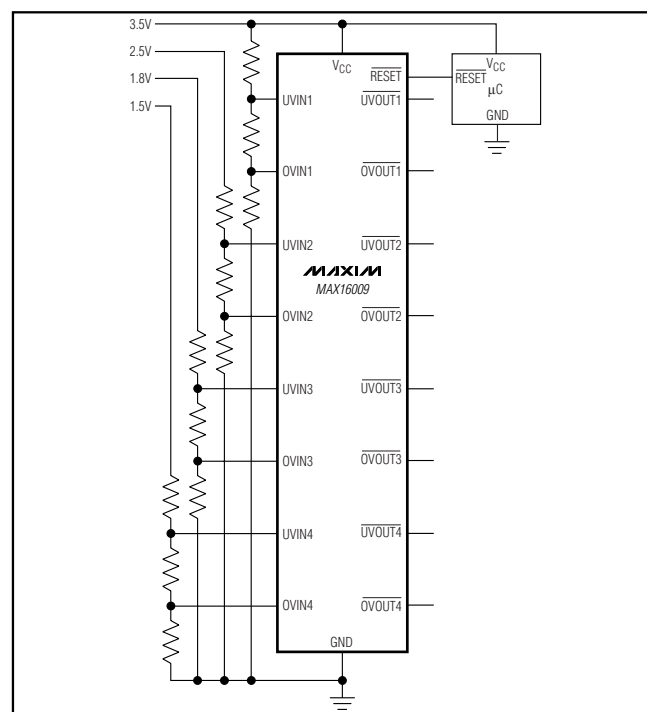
3.5V
2.5V
1.8V
1.5V

$V_{CC}$
$\overline{RESET}$
$\overline{RESET}$
$V_{CC}$
μC
GND

UVIN1
$\overline{UVOUT1}$
OVIN1
$\overline{OVOUT1}$
UVIN2
$\overline{UVOUT2}$
MAXIM
MAX16009
OVIN2
$\overline{OVOUT2}$
UVIN3
$\overline{UVOUT3}$
OVIN3
$\overline{OVOUT3}$
UVIN4
$\overline{UVOUT4}$
OVIN4
$\overline{OVOUT4}$
GND